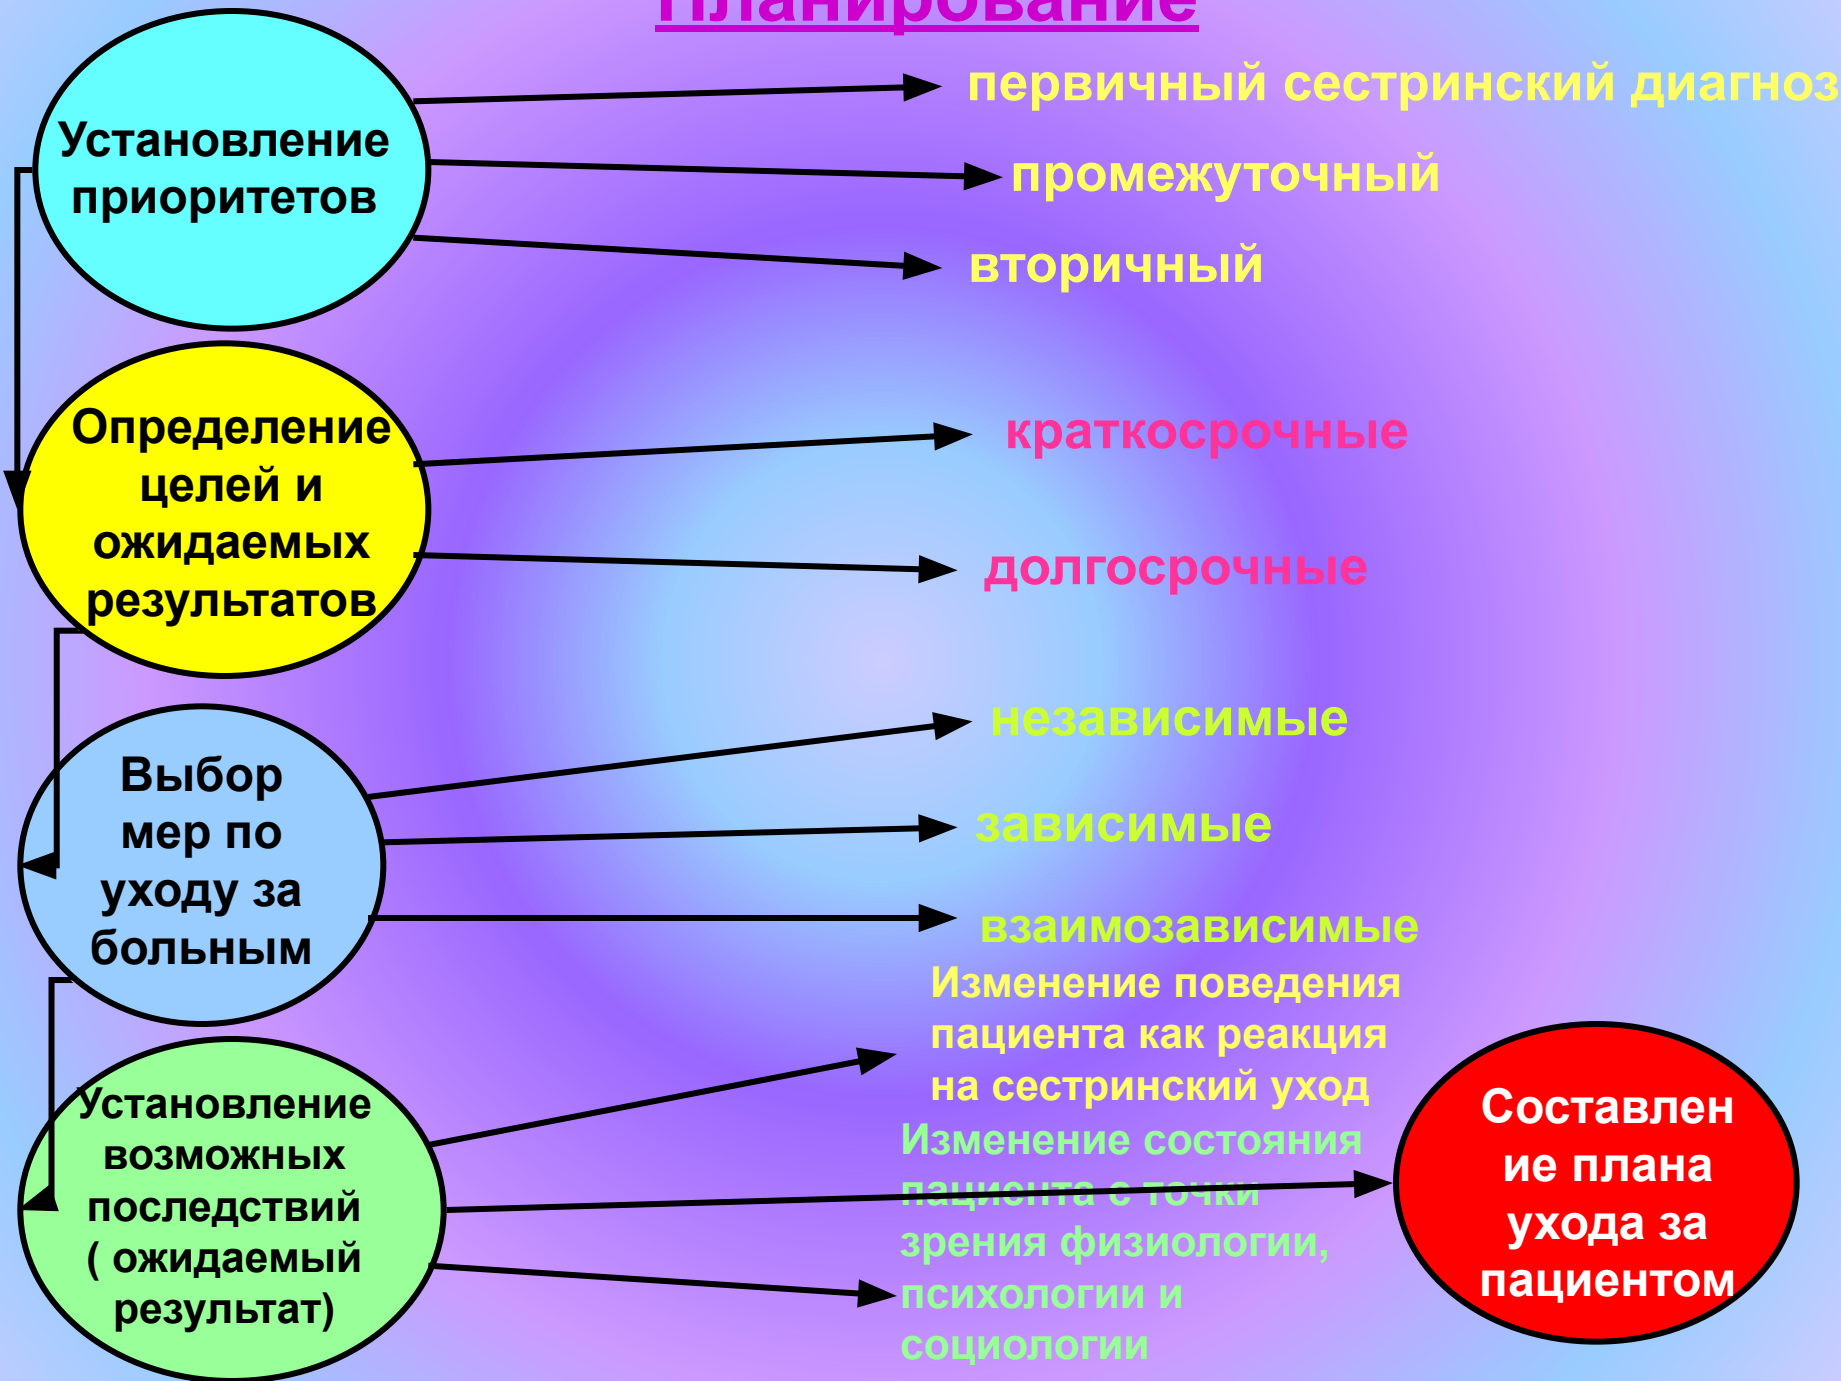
Планирование

Установление приоритетов

первичный сестринский диагноз

промежуточный

вторичный

Определение целей и ожидаемых результатов

краткосрочные

долгосрочные

Выбор мер по уходу за больным

независимые

зависимые

взаимозависимые

Установление возможных последствий ( ожидаемый результат)

Изменение поведения пациента как реакция на сестринский уход

Изменение состояния пациента с точки зрения физиологии, психологии и социологии

Составление плана ухода за пациентом